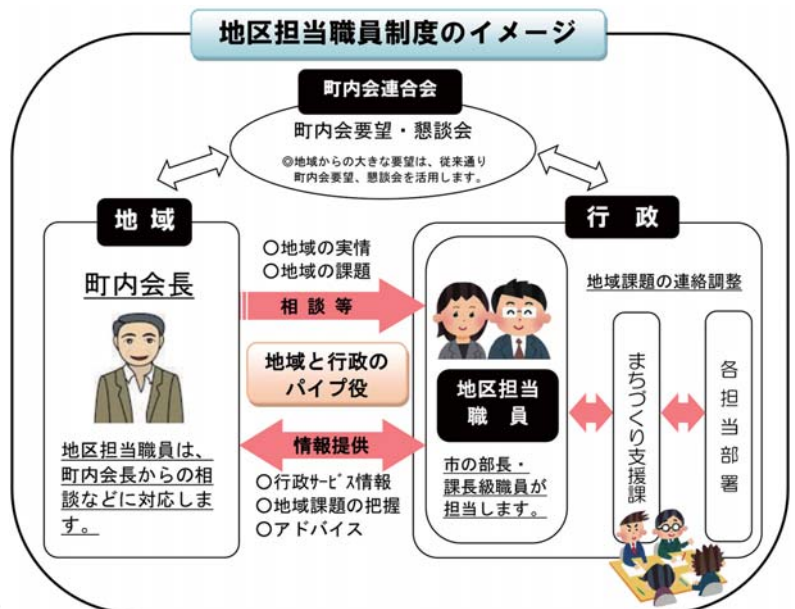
地区担当職員制度のイメージ

町内会連合会

町内会要望・懇談会

◎地域からの大きな要望は、従来通り町内会要望、懇談会を活用します。

地域

町内会長

地区担当職員は、町内会長からの相談などに対応します。

○地域の実情
○地域の課題

相談等

地域と行政のパイプ役

情報提供

○行政ｻｰﾋﾞｽ情報
○地域課題の把握
○アドバイス

行政

地区担当職員

市の部長・課長級職員が担当します。

地域課題の連絡調整

まちづくり支援課

各担当部署